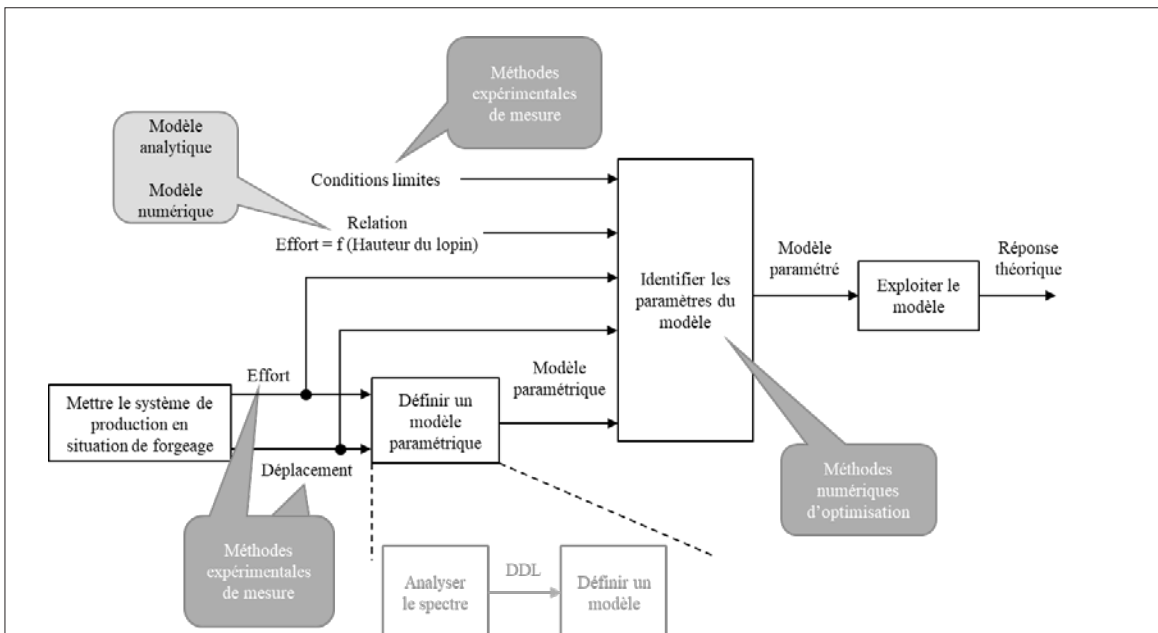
Méthodes expérimentales de mesure

Modèle analytique

Modèle numérique

Conditions limites

Relation
Effort = f (Hauteur du lopin)

Identifier les paramètres du modèle

Modèle paramétré

Exploiter le modèle

Réponse théorique

Effort

Mettre le système de production en situation de forgeage

Définir un modèle paramétrique

Modèle paramétrique

Déplacement

Méthodes numériques d'optimisation

Méthodes expérimentales de mesure

Analyser le spectre

DDL

Définir un modèle